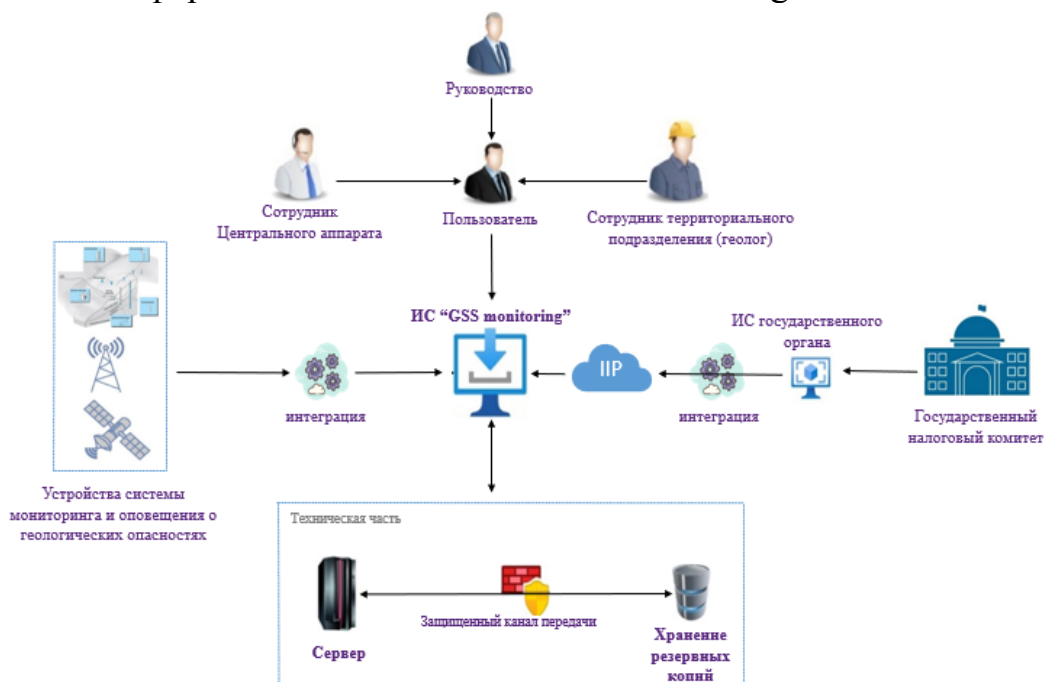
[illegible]

Руководство

Сотрудник Центрального аппарата

Пользователь

Сотрудник территориального подразделения (геолог)

ИС "GSS monitoring"

ИС государственного органа

интеграция

IIP

интеграция

Государственный налоговый комитет

Устройства системы мониторинга и оповещения о геологических опасностях

Техническая часть

Защищенный канал передачи

Сервер

Храненне резервных копнй